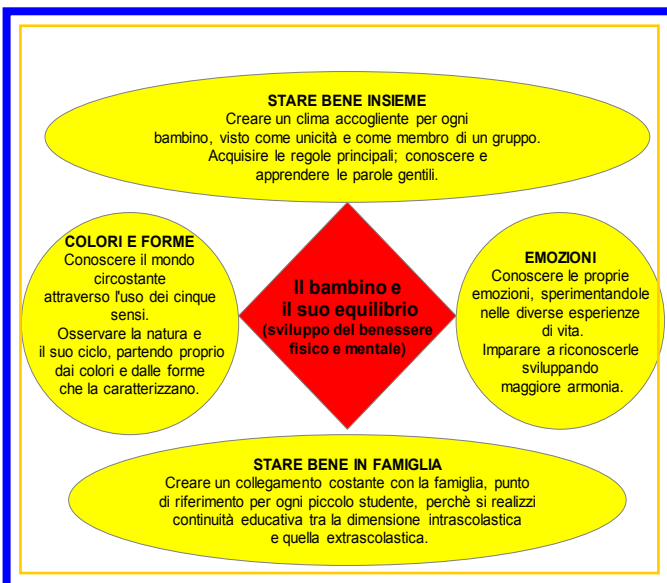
STARE BENE INSIEME
Creare un clima accogliente per ogni bambino, visto come unicità e come membro di un gruppo. Acquisire le regole principali; conoscere e apprendere le parole gentili.

COLORI E FORME
Conoscere il mondo circostante attraverso l'uso dei cinque sensi. Osservare la natura e il suo ciclo, partendo proprio dai colori e dalle forme che la caratterizzano.

Il bambino e il suo equilibrio
(sviluppo del benessere fisico e mentale)

EMOZIONI
Conoscere le proprie emozioni, sperimentandole nelle diverse esperienze di vita. Imparare a riconoscerle sviluppando maggiore armonia.

STARE BENE IN FAMIGLIA
Creare un collegamento costante con la famiglia, punto di riferimento per ogni piccolo studente, perchè si realizzi continuità educativa tra la dimensione intrascolastica e quella extrascolastica.